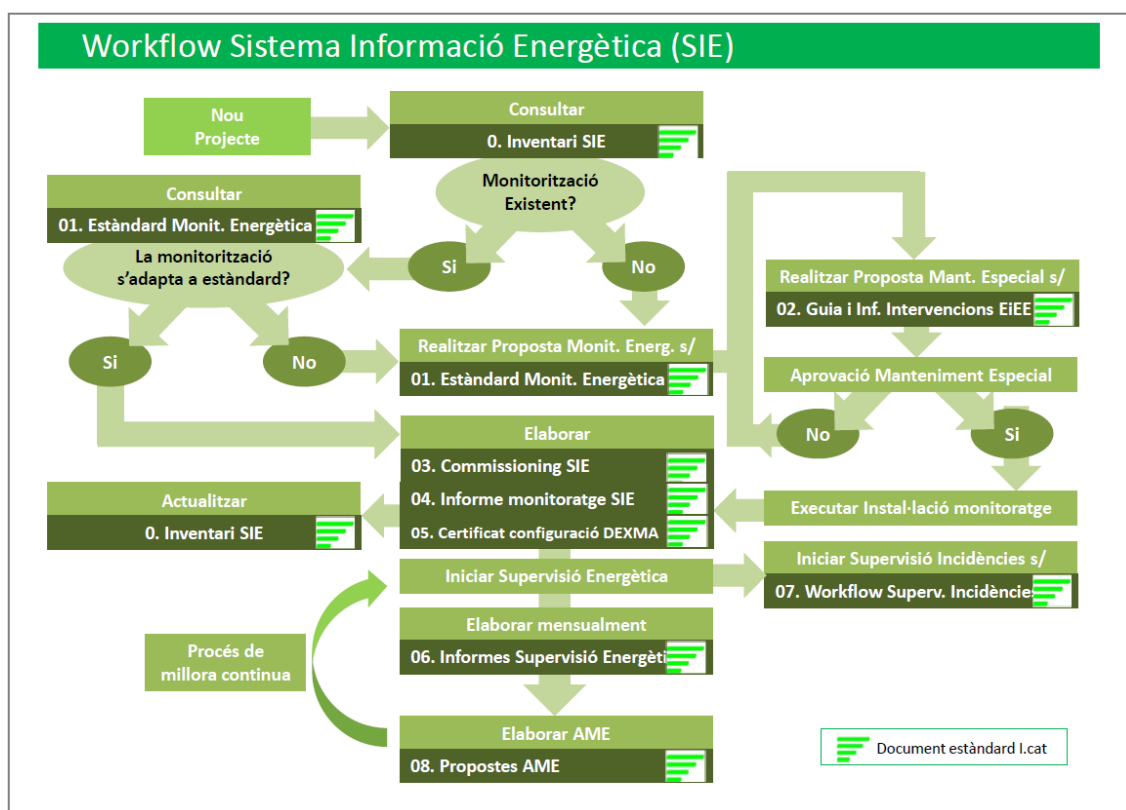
Workflow Sistema Informació Energètica (SIE)

Nou Projecte

Consultar
0. Inventari SIE

Monitorització Existent?

Consultar
01. Estàndard Monit. Energètica

La monitorització s'adapta a estàndard?

Si

No

Si

No

Realitzar Proposta Monit. Energ. s/
01. Estàndard Monit. Energètica

Realitzar Proposta Mant. Especial s/
02. Guia i Inf. Intervencions EiEE

Aprovació Manteniment Especial

No

Si

Elaborar
03. Commissioning SIE
04. Informe monitoratge SIE
05. Certificat configuració DEXMA

Actualitzar
0. Inventari SIE

Executar Instal·lació monitoratge

Iniciar Supervisió Energètica

Iniciar Supervisió Incidències s/
07. Workflow Superv. Incidències

Procés de millora continua

Elaborar mensualment
06. Informes Supervisió Energèti

Elaborar AME
08. Propostes AME

Document estàndard I.cat